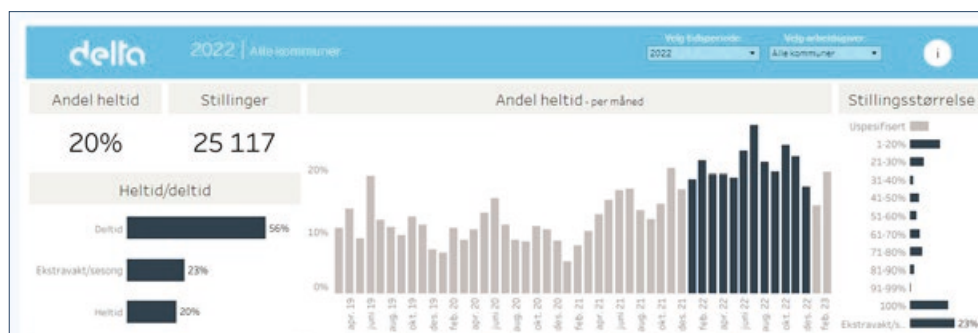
delta 2022 | Alle kommuner

Velg tidsperiode
2022

Velg arbeidsgiver
Alle kommuner

i

Andel heltid
20%

Stillinger
25 117

Heltid/deltid

Deltid 56%
Ekstravakt/sesong 23%
Heltid 20%

Andel heltid - per måned

20%
10%
0%

apr. 19
jun. 19
aug. 19
okt. 19
des. 19
feb. 20
apr. 20
jun. 20
aug. 20
okt. 20
des. 20
feb. 21
apr. 21
jun. 21
aug. 21
okt. 21
des. 21
feb. 22
apr. 22
jun. 22
aug. 22
okt. 22
des. 22
feb. 23

Stillingsstørrelse

Uspesifisert
1-20%
21-30%
31-40%
41-50%
51-60%
61-70%
71-80%
81-90%
91-99%
100%
Ekstravakt/s... 23%